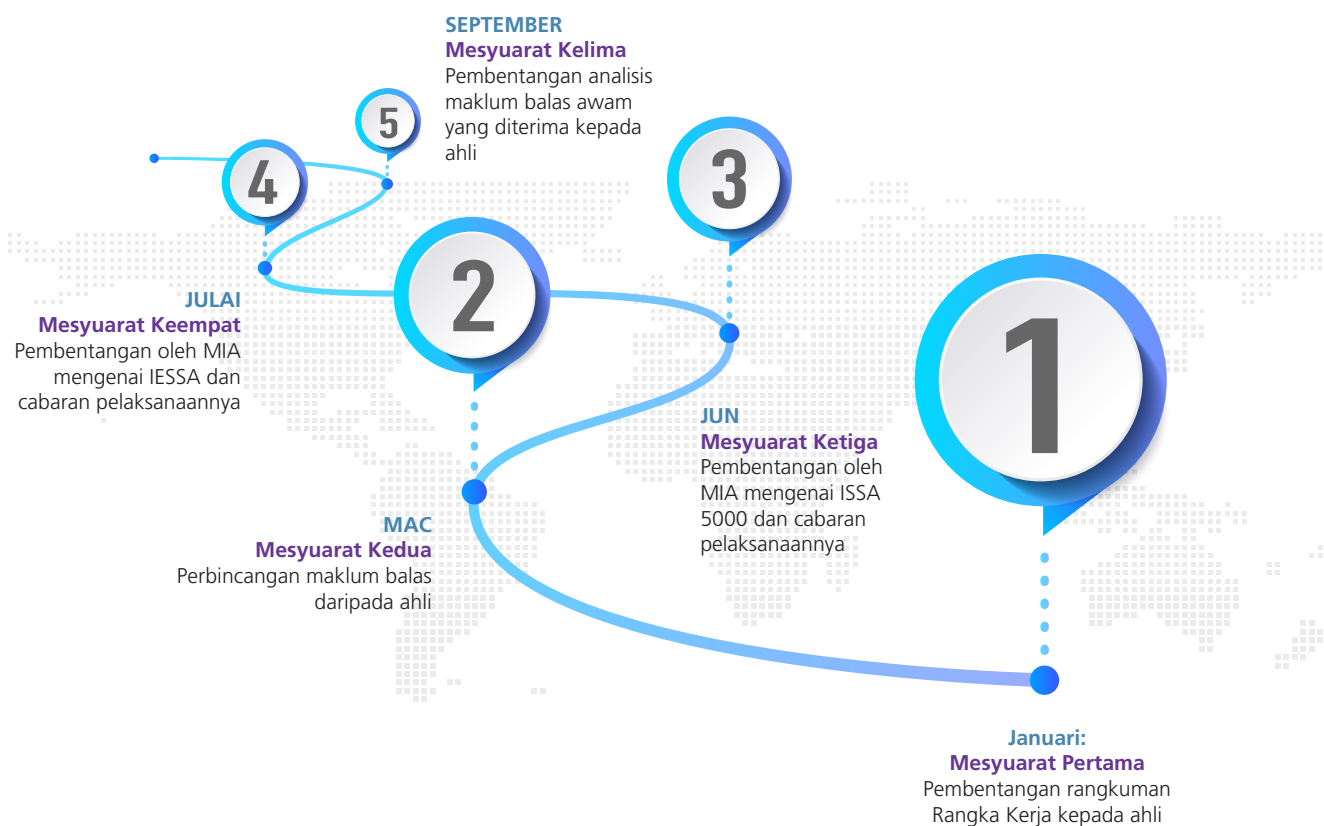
SEPTEMBER
Mesyuarat Kelima
Pembentangan analisis maklum balas awam yang diterima kepada ahli

5

4

3

JULAI
Mesyuarat Keempat
Pembentangan oleh MIA mengenai IESSA dan cabaran pelaksanaannya

2

1

JUN
Mesyuarat Ketiga
Pembentangan oleh MIA mengenai ISSA 5000 dan cabaran pelaksanaannya

MAC
Mesyuarat Kedua
Perbincangan maklum balas daripada ahli

Januari:
Mesyuarat Pertama
Pembentangan rangkuman Rangka Kerja kepada ahli